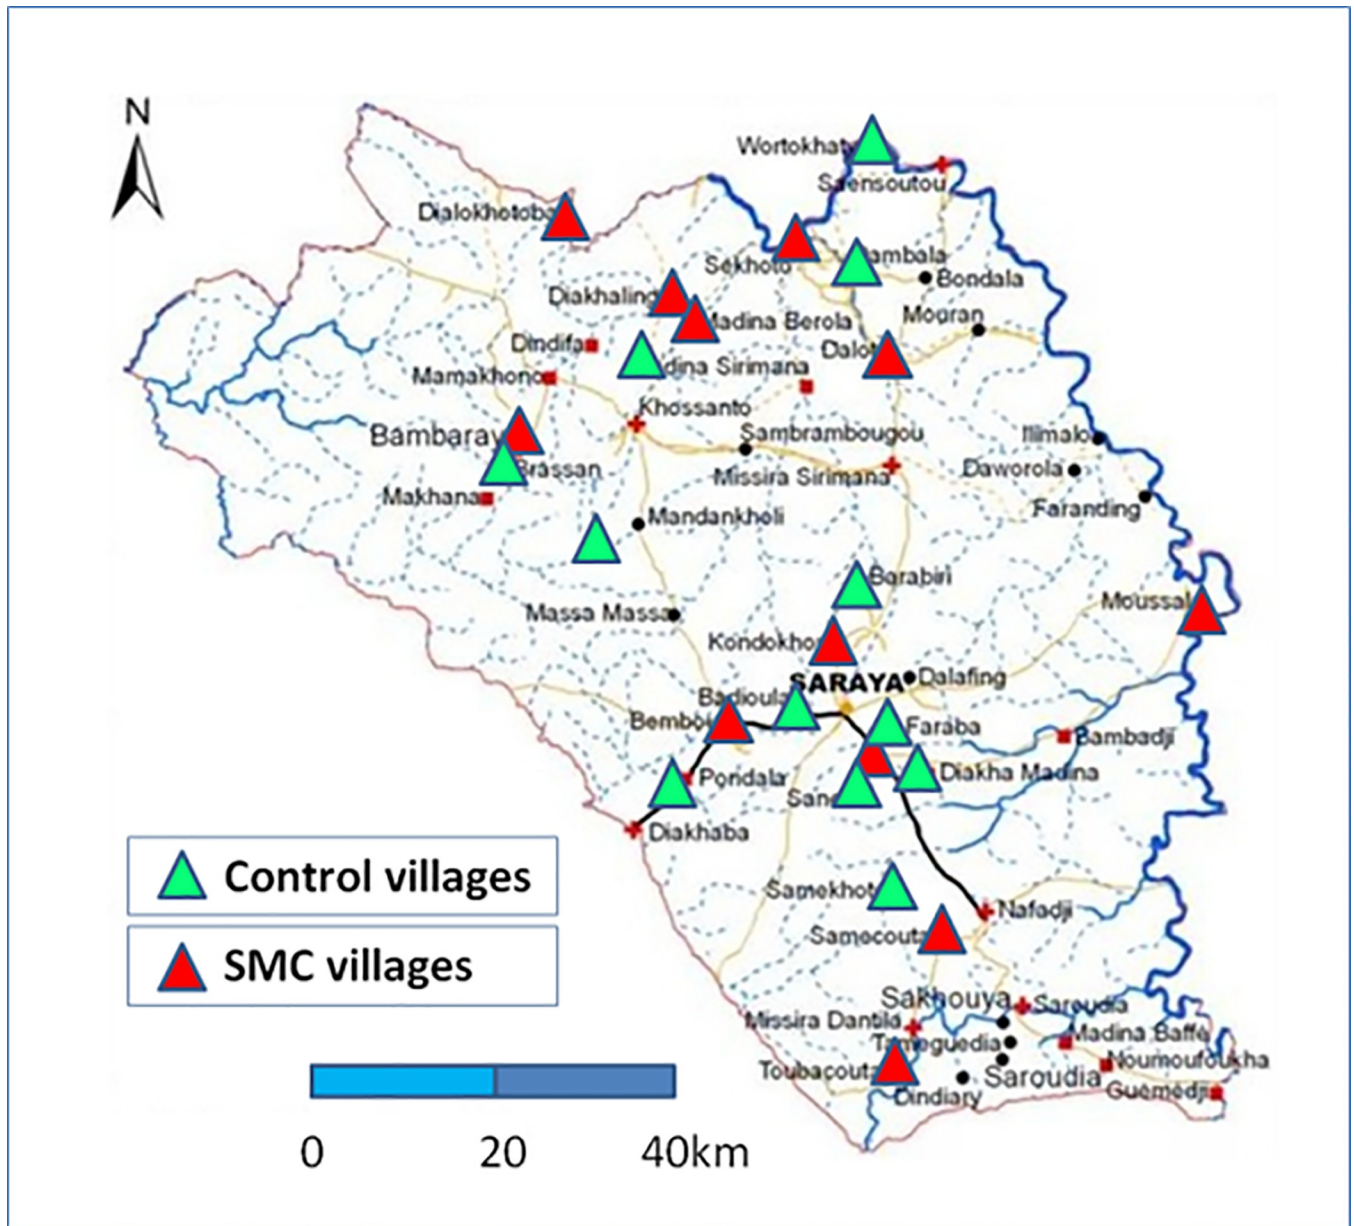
N

Wortokhat
Saensoutou
Dialokhotoba
Sekhoto
Bambala
Bondala
Diakhaling
Madina Berola
Mouran
Dindifa
Dalot
Madina Sirimana
Mamakhono
Khossanto
Bambaraya
Sambrambougou
Ilimalo
Brassan
Missira Sirimana
Daworola
Makhana
Faranding
Mandankholi
Barabiri
Moussala
Massa Massa
Kondokhou
SARAYA
Dalafing
Badioula
Bembou
Faraba
Bambadji
Pondala
Diakha Madina
Sana
Diakhaba
Samekhota
Nafadji
Samecouta
Sakhouya
Saroudia
Missira Dantila
Tambaguedia
Madina Baffe
Noumoufoukha
Toubacouta
Saroudia
Dindiary
Guemedji

Control villages
SMC villages

0
20
40km